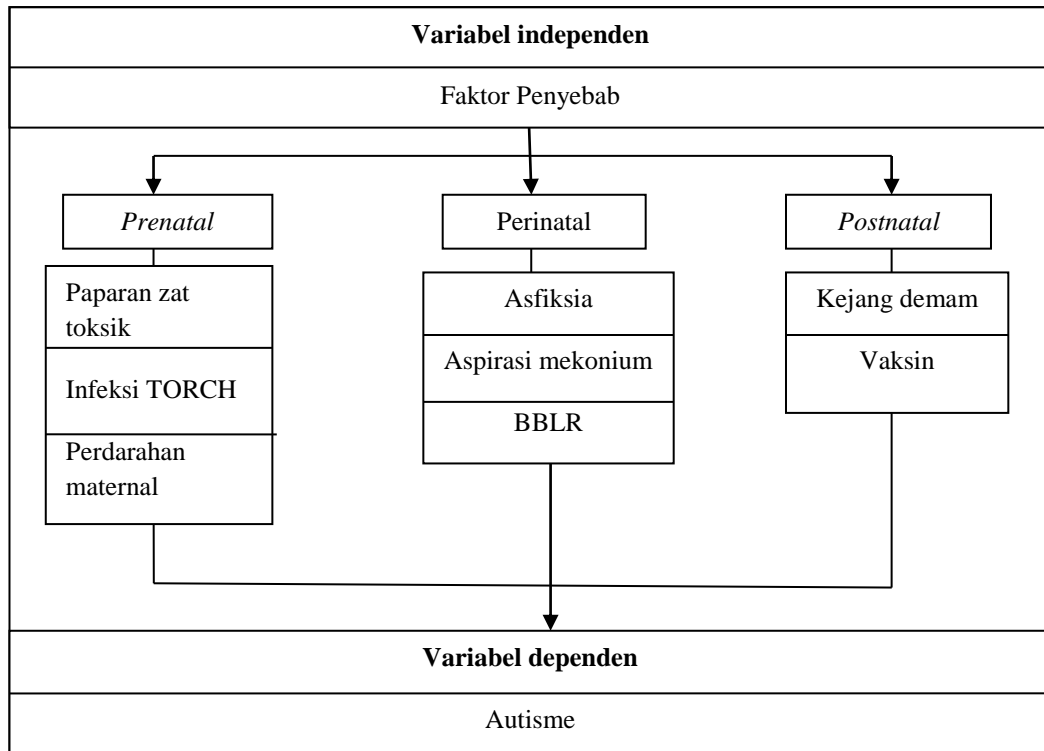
Variabel independen

Faktor Penyebab

Prenatal

Paparan zat toksik

Infeksi TORCH

Perdarahan maternal

Perinatal

Asfiksia

Aspirasi mekonium

BBLR

Postnatal

Kejang demam

Vaksin

Variabel dependen

Autisme